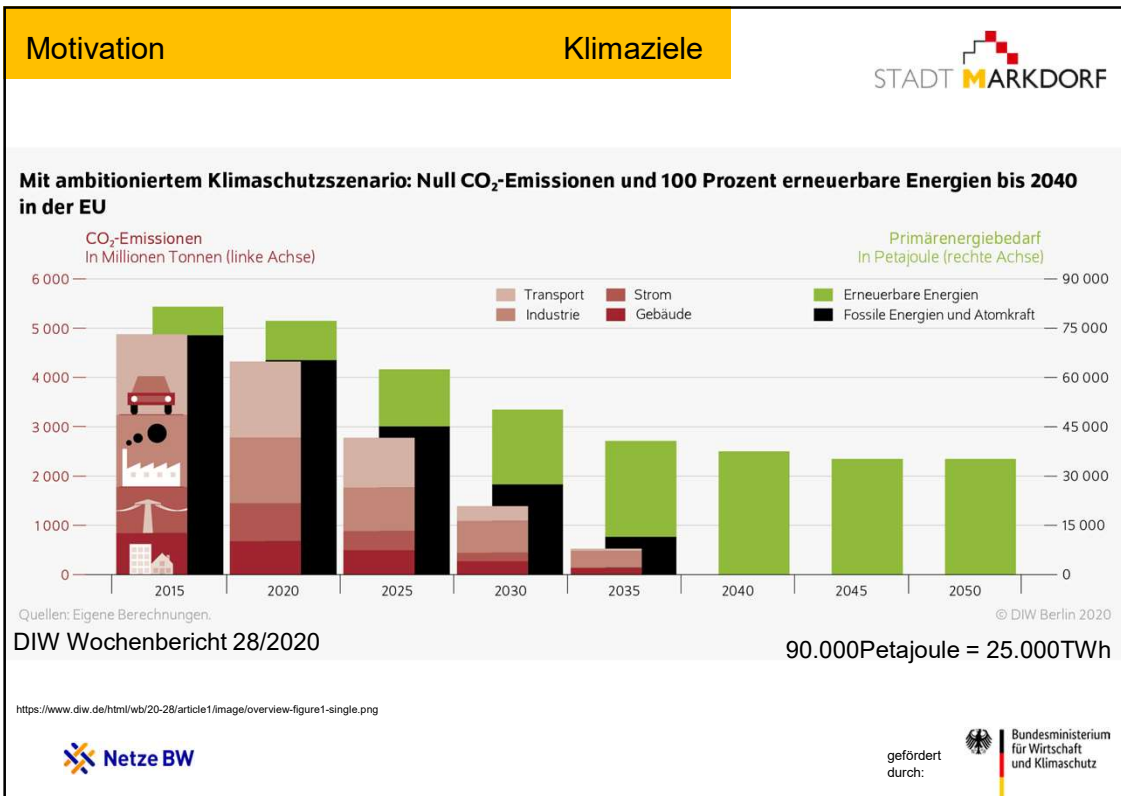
Motivation

Klimaziele

STADT MARKDORF

Mit ambitioniertem Klimaschutzszenario: Null $CO_2$-Emissionen und 100 Prozent erneuerbare Energien bis 2040 in der EU

$CO_2$-Emissionen
In Millionen Tonnen (linke Achse)

Primärenergiebedarf
In Petajoule (rechte Achse)

Transport
Industrie
Strom
Gebäude
Erneuerbare Energien
Fossile Energien und Atomkraft

| 6 000 | 90 000 |
|---|---|
| 5 000 | 75 000 |
| 4 000 | 60 000 |
| 3 000 | 45 000 |
| 2 000 | 30 000 |
| 1 000 | 15 000 |
| 0 | 0 |

2015 2020 2025 2030 2035 2040 2045 2050

Quellen: Eigene Berechnungen.

© DIW Berlin 2020

DIW Wochenbericht 28/2020

90.000Petajoule = 25.000TWh

https://www.diw.de/html/wb/20-28/article1/image/overview-figure1-single.png

Netze BW

gefördert durch:

Bundesministerium für Wirtschaft und Klimaschutz